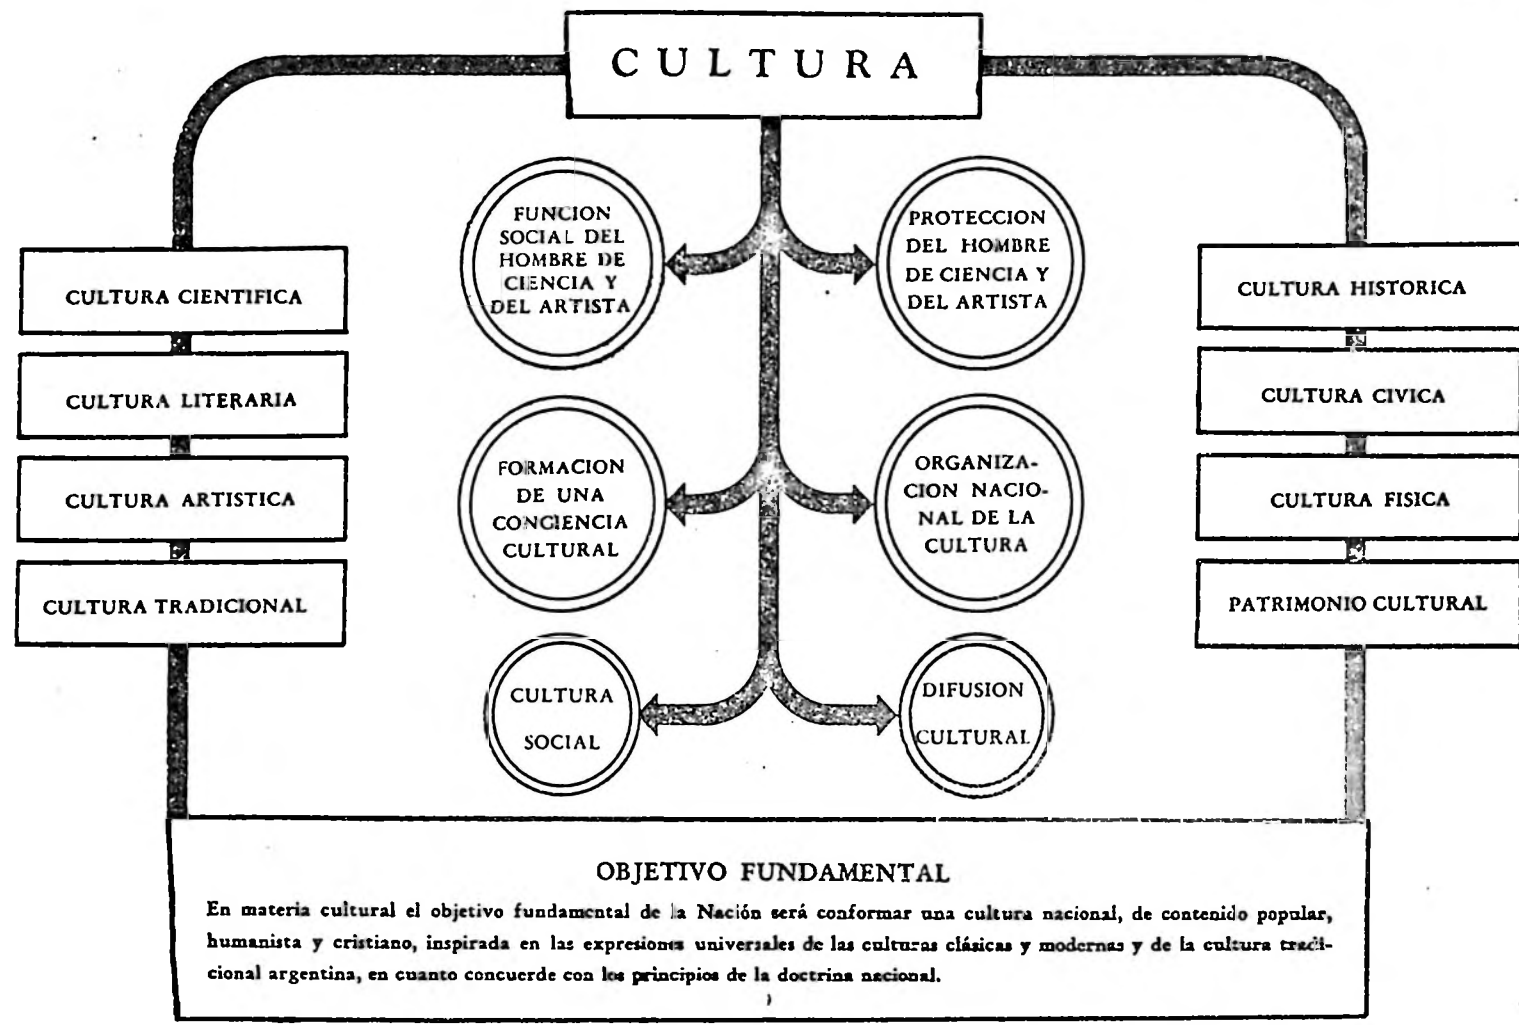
CULTURA

CULTURA CIENTIFICA

CULTURA LITERARIA

CULTURA ARTISTICA

CULTURA TRADICIONAL

FUNCION SOCIAL DEL HOMBRE DE CIENCIA Y DEL ARTISTA

PROTECCION DEL HOMBRE DE CIENCIA Y DEL ARTISTA

FORMACION DE UNA CONCIENCIA CULTURAL

ORGANIZACION NACIONAL DE LA CULTURA

CULTURA SOCIAL

DIFUSION CULTURAL

CULTURA HISTORICA

CULTURA CIVICA

CULTURA FISICA

PATRIMONIO CULTURAL

OBJETIVO FUNDAMENTAL

En materia cultural el objetivo fundamental de la Nación será conformar una cultura nacional, de contenido popular, humanista y cristiano, inspirada en las expresiones universales de las culturas clásicas y modernas y de la cultura tradicional argentina, en cuanto concuerde con los principios de la doctrina nacional.